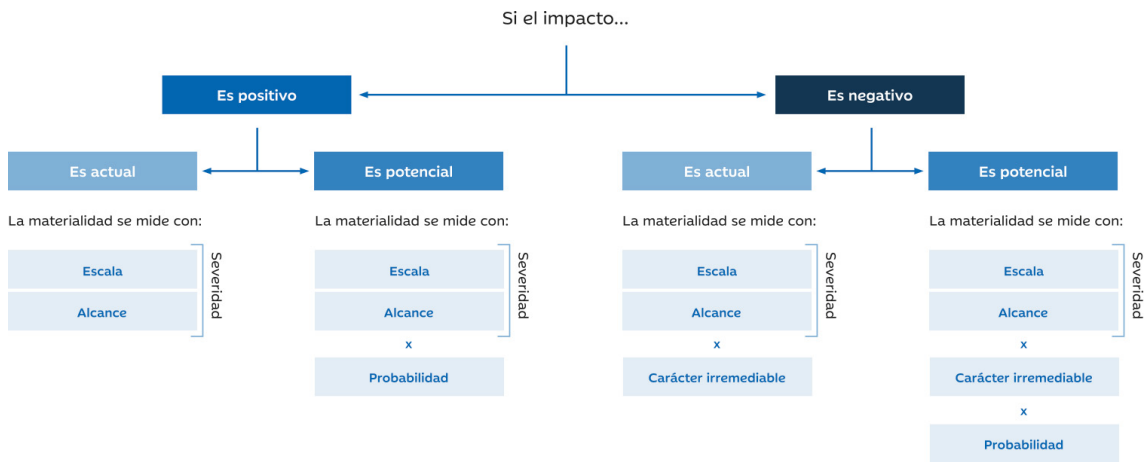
Si el impacto...

Es positivo

Es negativo

Es actual

La materialidad se mide con:

Escala

Alcance

Severidad

Es potencial

La materialidad se mide con:

Escala

Alcance

Severidad

x

Probabilidad

Es actual

La materialidad se mide con:

Escala

Alcance

Severidad

x

Carácter irremediable

Es potencial

La materialidad se mide con:

Escala

Alcance

Severidad

x

Carácter irremediable

x

Probabilidad